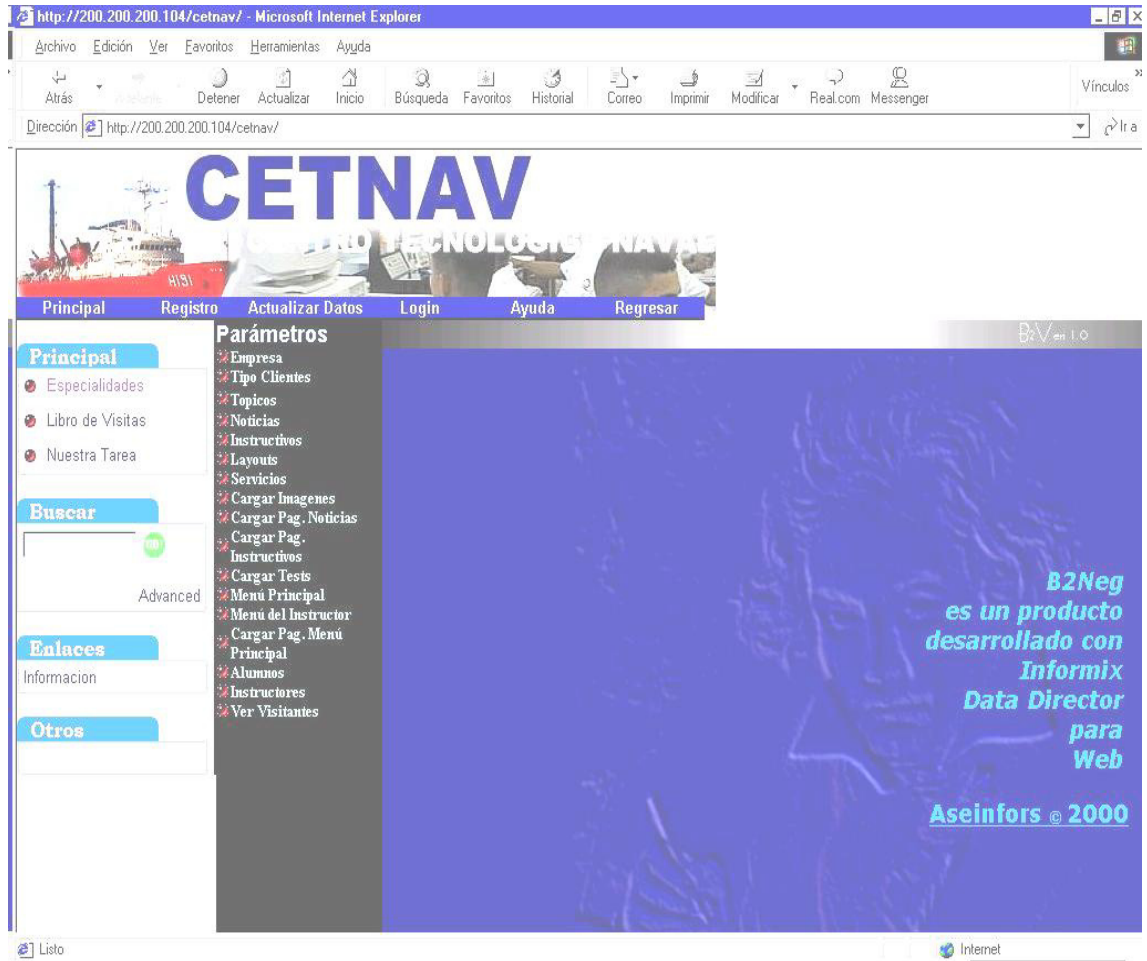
http://200.200.200.104/cetnav/ - Microsoft Internet Explorer

Archivo Edición Ver Favoritos Herramientas Ayuda

Atrás Adelante Detener Actualizar Inicio Búsqueda Favoritos Historial Correo Imprimir Modificar Real.com Messenger Vínculos

Dirección http://200.200.200.104/cetnav/ Ir a

H131

CETNAV

CENTRO TECNOLOGICO NAVAL

Principal Registro Actualizar Datos Login Ayuda Regresar

Principal
Especialidades
Libro de Visitas
Nuestra Tarea

Buscar
Advanced

Enlaces
Informacion

Otros

Parámetros
Empresa
Tipo Clientes
Topicos
Noticias
Instructivos
Layouts
Servicios
Cargar Imagenes
Cargar Pag. Noticias
Cargar Pag. Instructivos
Cargar Tests
Menú Principal
Menú del Instructor
Cargar Pag. Menú Principal
Alumnos
Instructores
Ver Visitantes

B2V en 1.0

B2Neg
es un producto
desarrollado con
Informix
Data Director
para
Web

Aseinfors © 2000

Listo

Internet